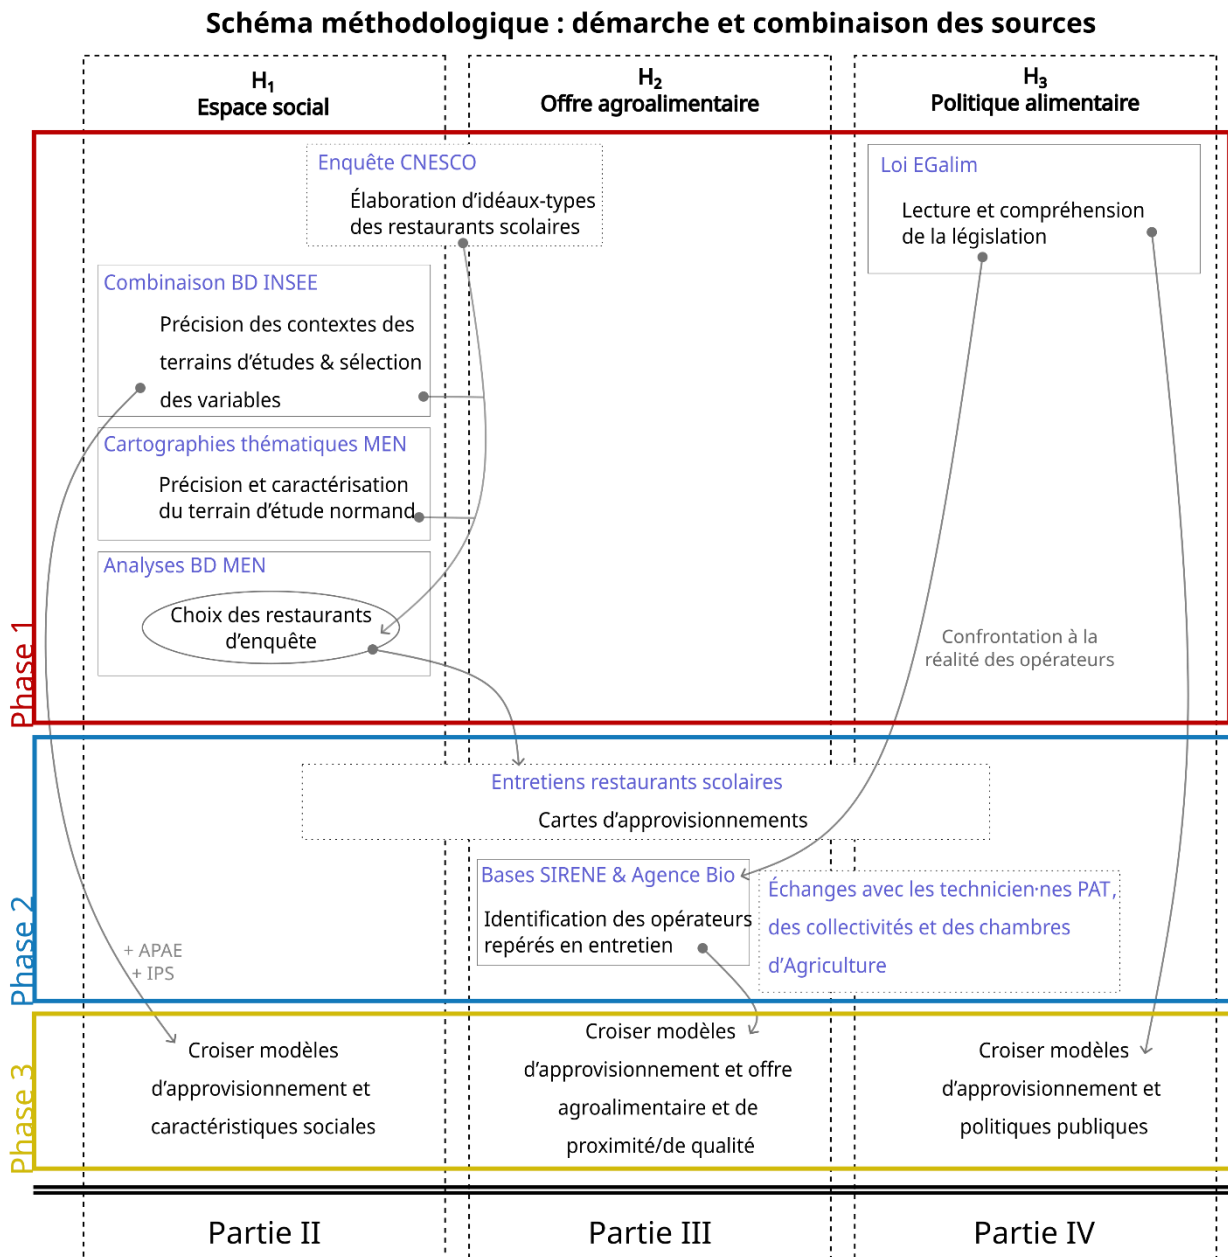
Schéma méthodologique : démarche et combinaison des sources

$H_1$
Espace social

$H_2$
Offre agroalimentaire

$H_3$
Politique alimentaire

Enquête CNESCO
Élaboration d'idéaux-types des restaurants scolaires

Loi EGalim
Lecture et compréhension de la législation

Combinaison BD INSEE
Précision des contextes des terrains d'études & sélection des variables

Cartographies thématiques MEN
Précision et caractérisation du terrain d'étude normand

Analyses BD MEN
Choix des restaurants d'enquête

Confrontation à la réalité des opérateurs

Phase 1

Entretiens restaurants scolaires
Cartes d'approvisionnements

Bases SIRENE & Agence Bio
Identification des opérateurs repérés en entretien

Échanges avec les technicien·nes PAT, des collectivités et des chambres d'Agriculture

+ APAE
+ IPS

Phase 2

Croiser modèles d'approvisionnement et caractéristiques sociales

Croiser modèles d'approvisionnement et offre agroalimentaire et de proximité/de qualité

Croiser modèles d'approvisionnement et politiques publiques

Phase 3

Partie II

Partie III

Partie IV